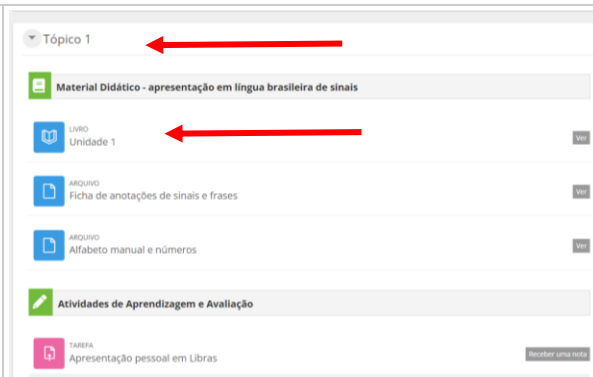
Tópico 1

Material Didático - apresentação em língua brasileira de sinais

LIVRO
Unidade 1
Ver

ARQUIVO
Ficha de anotações de sinais e frases
Ver

ARQUIVO
Alfabeto manual e números
Ver

Atividades de Aprendizagem e Avaliação

TAREFA
Apresentação pessoal em Libras
Receber uma nota